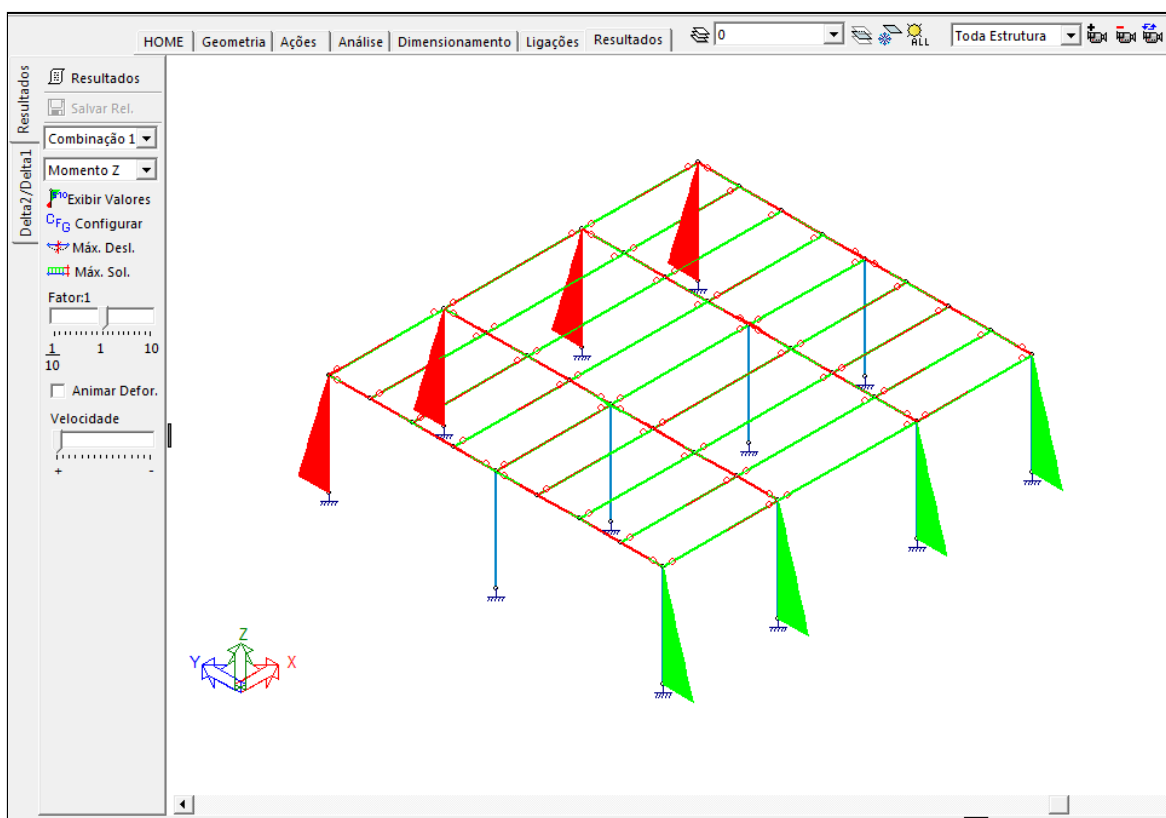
HOME | Geometria | Ações | Análise | Dimensionamento | Ligações | Resultados

0

ALL

Toda Estrutura

Resultados

Delta2/Delta1

Resultados

Salvar Rel.

Combinação 1

Momento Z

Exibir Valores

Configurar

Máx. Desl.

Máx. Sol.

Fator:1

$\frac{1}{10}$ 1 10

Animar Defor.

Velocidade

+ -

Z

Y

X